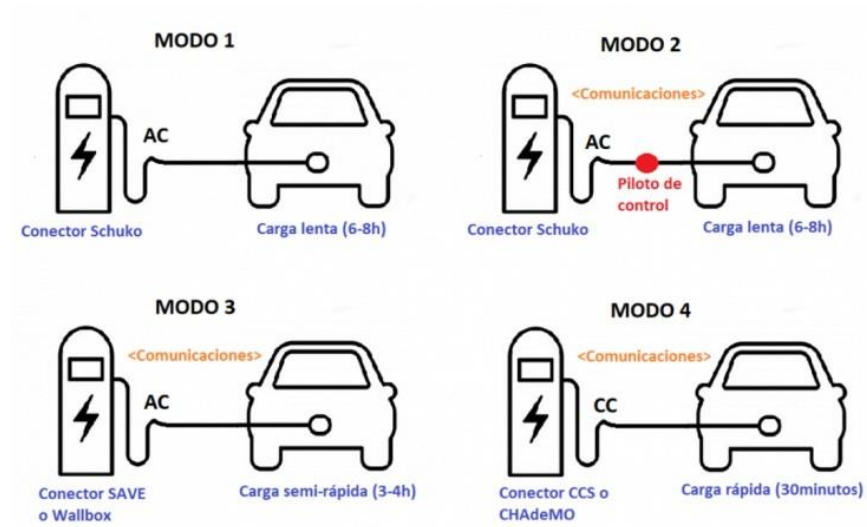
MODO 1

AC

Conector Schuko

Carga lenta (6-8h)

MODO 2

<Comunicaciones>

AC

Piloto de control

Conector Schuko

Carga lenta (6-8h)

MODO 3

<Comunicaciones>

AC

Conector SAVE o Wallbox

Carga semi-rápida (3-4h)

MODO 4

<Comunicaciones>

CC

Conector CCS o CHAdeMO

Carga rápida (30minutos)